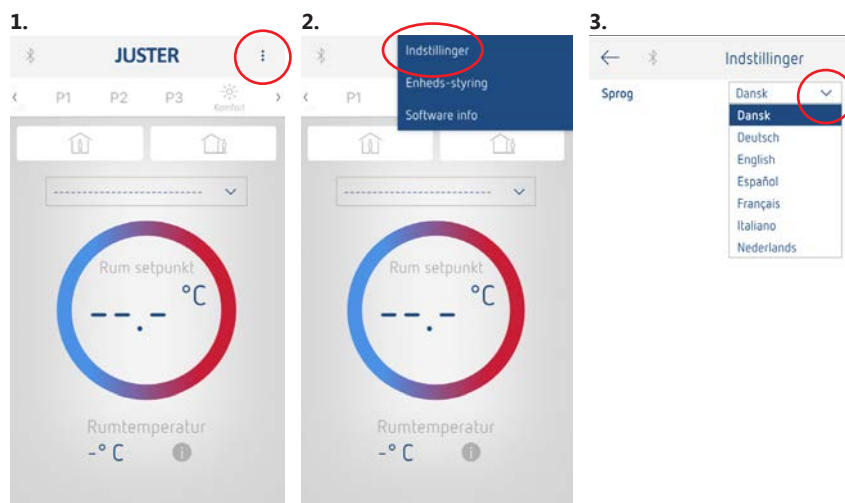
1.

JUSTER

P1 P2 P3 Komfort

Rum setpunkt

--.- °C

Rumtemperatur

-° C

2.

Indstillinger

Enheds-styring

Software info

P1

Rum setpunkt

--.- °C

Rumtemperatur

-° C

3.

Indstillinger

Sprog

Dansk

Dansk
Deutsch
English
Español
Français
Italiano
Nederlands